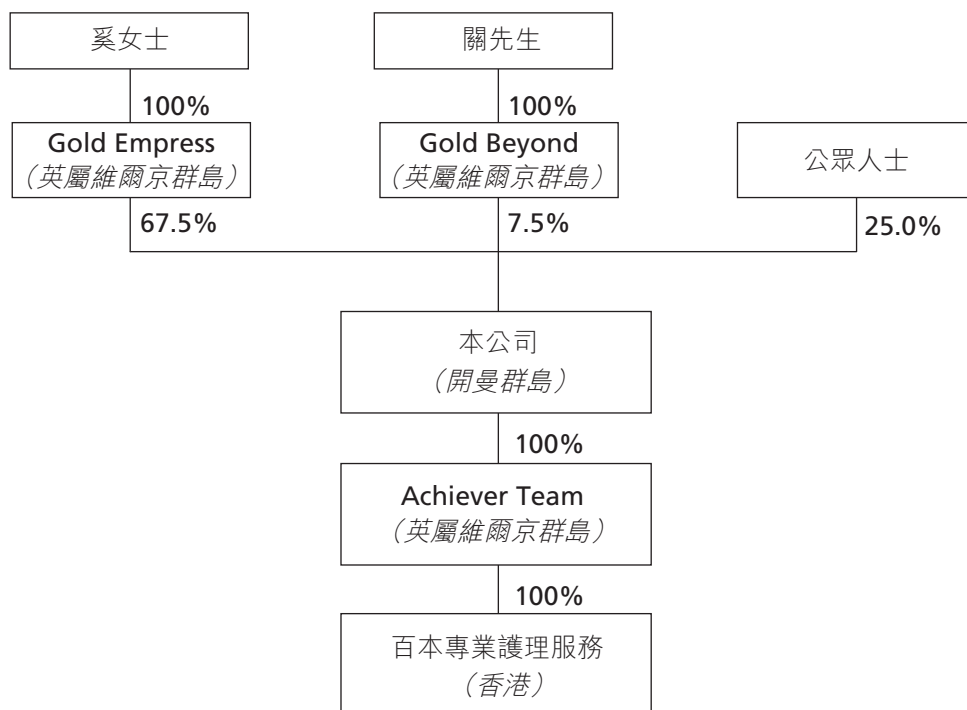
奚女士

100%

Gold Empress
(英屬維爾京群島)

67.5%

關先生

100%

Gold Beyond
(英屬維爾京群島)

7.5%

公眾人士

25.0%

本公司
(開曼群島)

100%

Achiever Team
(英屬維爾京群島)

100%

百本專業護理服務
(香港)